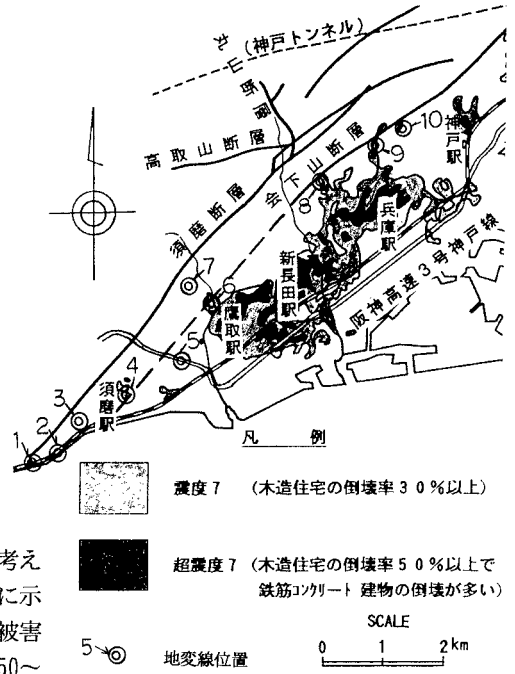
山陽新幹線（神戸トンネル）
断層
高取山断層
会下山断層
須磨断層
10
神戸駅
9
8
兵庫駅
新長田駅
7
6
鷹取駅
阪神高速3号神戸線
5
4
須磨駅
3
2
1
凡　例
震度７　（木造住宅の倒壊率３０％以上）
考え
に示
超震度７（木造住宅の倒壊率５０％以上で鉄筋コンクリート建物の倒壊が多い）
被害
SCALE
5
地変線位置
0　1　2 km
50～